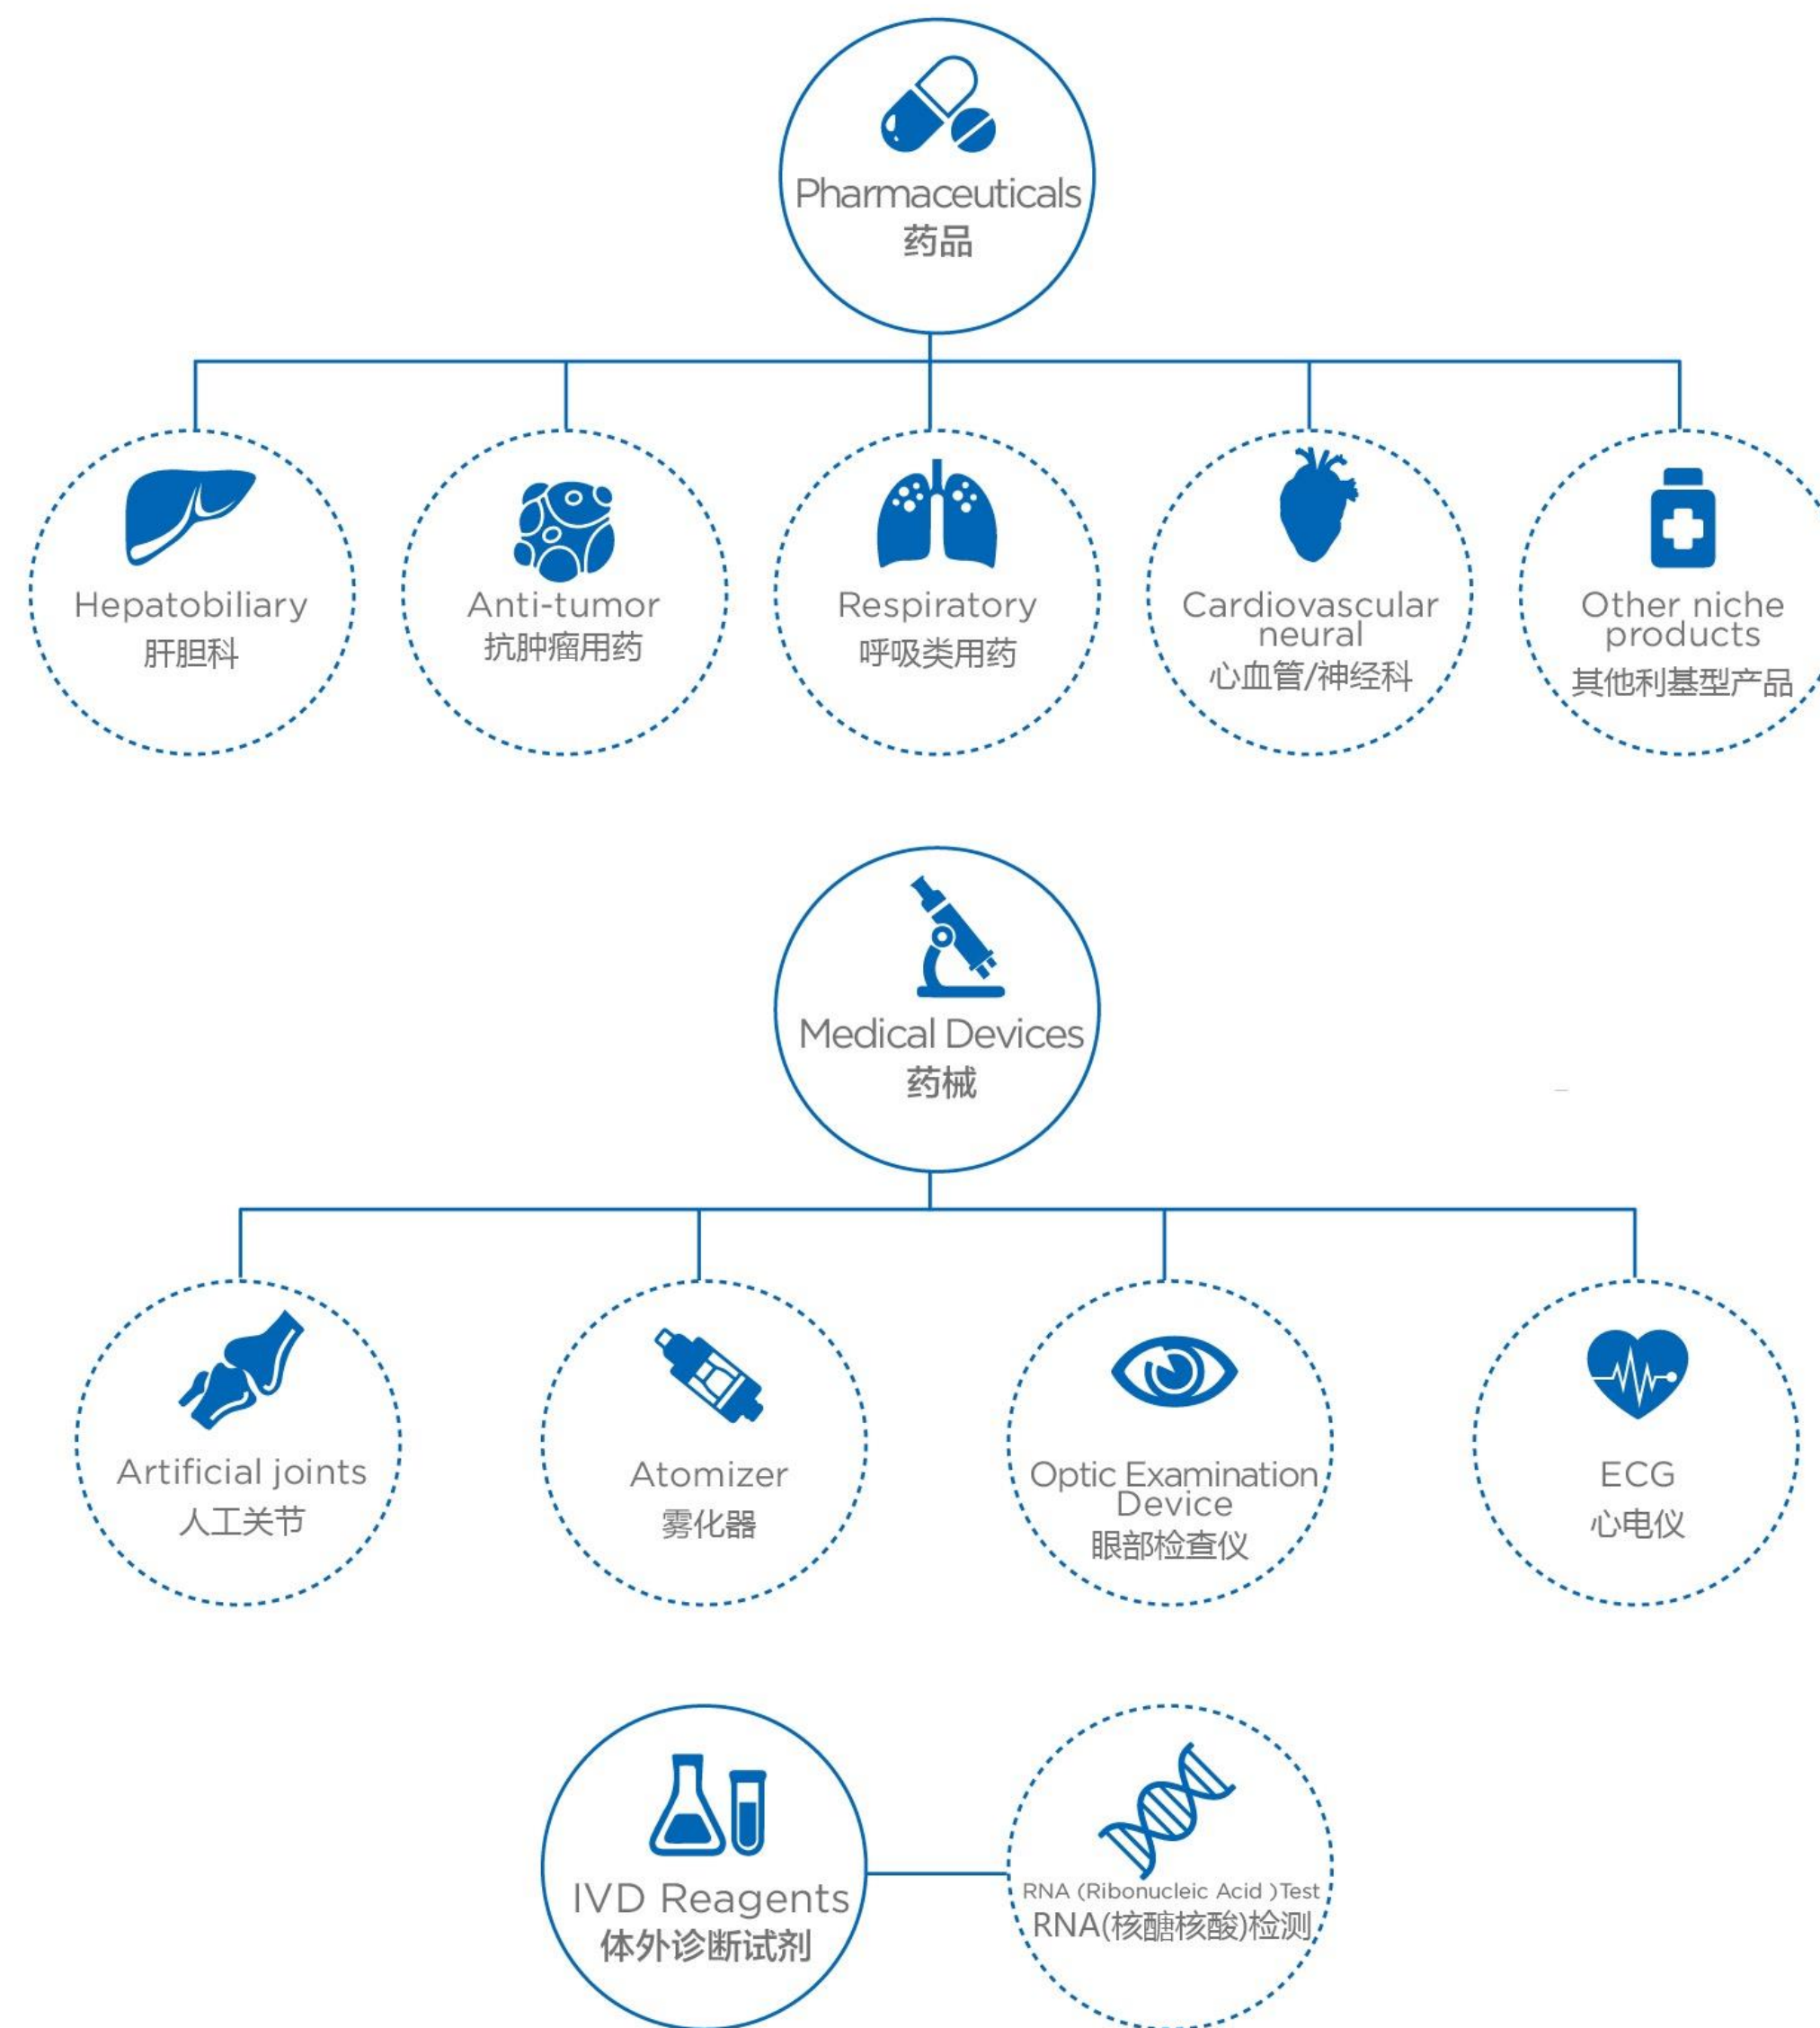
Pharmaceuticals
药品

Hepatobiliary
肝胆科

Anti-tumor
抗肿瘤用药

Respiratory
呼吸类用药

Cardiovascular neural
心血管/神经科

Other niche products
其他利基型产品

Medical Devices
药械

Artificial joints
人工关节

Atomizer
雾化器

Optic Examination Device
眼部检查仪

ECG
心电仪

IVD Reagents
体外诊断试剂

RNA (Ribonucleic Acid )Test
RNA(核醣核酸)检测